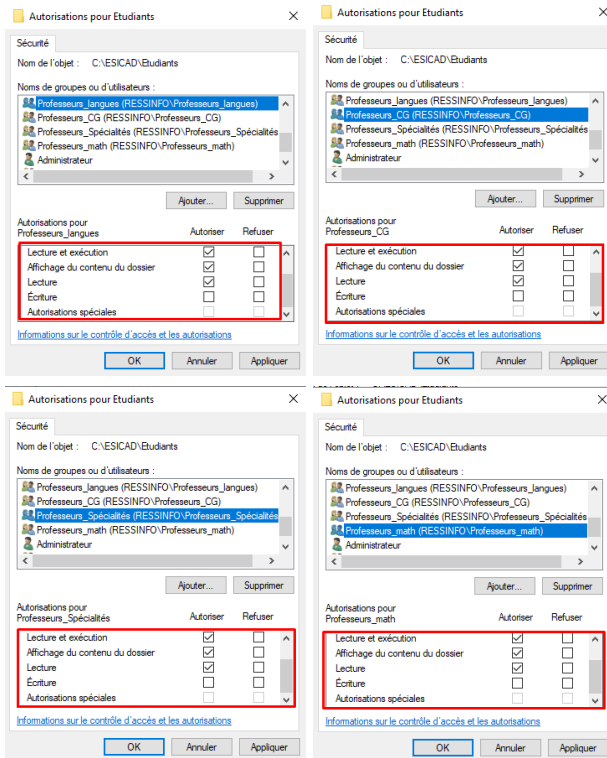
Autorisations pour Etudiants
×
Sécurité
Nom de l'objet : C:\ESICAD\Etudiants
Noms de groupes ou d'utilisateurs :
Professeurs_langues (RESSINFO\Professeurs_langues)
Professeurs_CG (RESSINFO\Professeurs_CG)
Professeurs_Spécialités (RESSINFO\Professeurs_Spécialités
Professeurs_math (RESSINFO\Professeurs_math)
Administrateur
Ajouter... Supprimer
Autorisations pour Professeurs_langues
Autoriser Refuser
Lecture et exécution
Affichage du contenu du dossier
Lecture
Écriture
Autorisations spéciales
Informations sur le contrôle d'accès et les autorisations
OK Annuler Appliquer

Autorisations pour Etudiants
×
Sécurité
Nom de l'objet : C:\ESICAD\Etudiants
Noms de groupes ou d'utilisateurs :
Professeurs_langues (RESSINFO\Professeurs_langues)
Professeurs_CG (RESSINFO\Professeurs_CG)
Professeurs_Spécialités (RESSINFO\Professeurs_Spécialités
Professeurs_math (RESSINFO\Professeurs_math)
Administrateur
Ajouter... Supprimer
Autorisations pour Professeurs_CG
Autoriser Refuser
Lecture et exécution
Affichage du contenu du dossier
Lecture
Écriture
Autorisations spéciales
Informations sur le contrôle d'accès et les autorisations
OK Annuler Appliquer

Autorisations pour Etudiants
×
Sécurité
Nom de l'objet : C:\ESICAD\Etudiants
Noms de groupes ou d'utilisateurs :
Professeurs_langues (RESSINFO\Professeurs_langues)
Professeurs_CG (RESSINFO\Professeurs_CG)
Professeurs_Spécialités (RESSINFO\Professeurs_Spécialités
Professeurs_math (RESSINFO\Professeurs_math)
Administrateur
Ajouter... Supprimer
Autorisations pour Professeurs_Spécialités
Autoriser Refuser
Lecture et exécution
Affichage du contenu du dossier
Lecture
Écriture
Autorisations spéciales
Informations sur le contrôle d'accès et les autorisations
OK Annuler Appliquer

Autorisations pour Etudiants
×
Sécurité
Nom de l'objet : C:\ESICAD\Etudiants
Noms de groupes ou d'utilisateurs :
Professeurs_langues (RESSINFO\Professeurs_langues)
Professeurs_CG (RESSINFO\Professeurs_CG)
Professeurs_Spécialités (RESSINFO\Professeurs_Spécialités
Professeurs_math (RESSINFO\Professeurs_math)
Administrateur
Ajouter... Supprimer
Autorisations pour Professeurs_math
Autoriser Refuser
Lecture et exécution
Affichage du contenu du dossier
Lecture
Écriture
Autorisations spéciales
Informations sur le contrôle d'accès et les autorisations
OK Annuler Appliquer